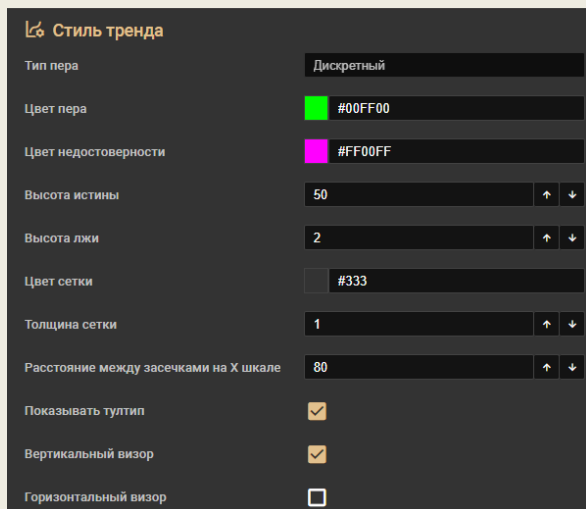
Стиль тренда

Тип пера | Дискретный

Цвет пера | #00FF00

Цвет недостоверности | #FF00FF

Высота истины | 50

Высота лжи | 2

Цвет сетки | #333

Толщина сетки | 1

Расстояние между засечками на X шкале | 80

Показывать тултип

Вертикальный визор

Горизонтальный визор